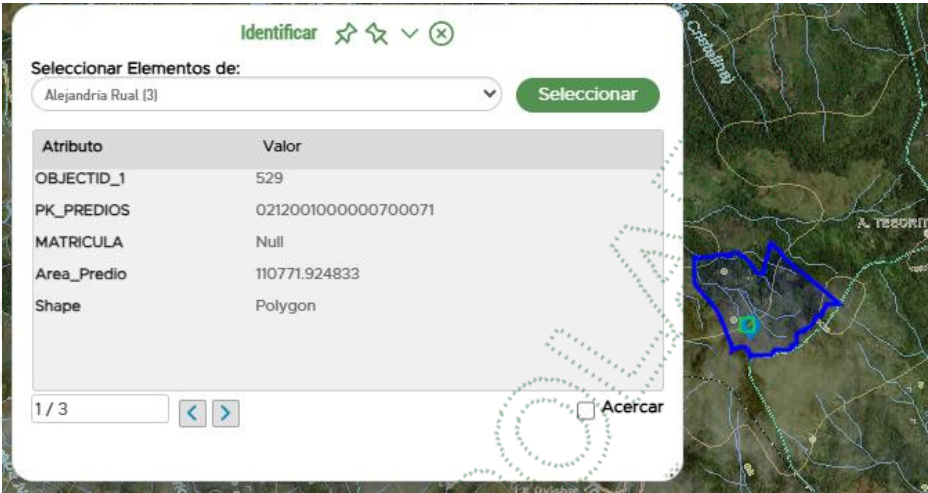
Identificar

Seleccionar Elementos de:

Alejandria Rual (3)

Seleccionar

| Atributo | Valor |
|---|---|
| OBJECTID_1 | 529 |
| PK_PREDIOS | 0212001000000700071 |
| MATRICULA | Null |
| Area_Predio | 110771.924833 |
| Shape | Polygon |

1 / 3

Acercar

Cristalina

A. TESORITO